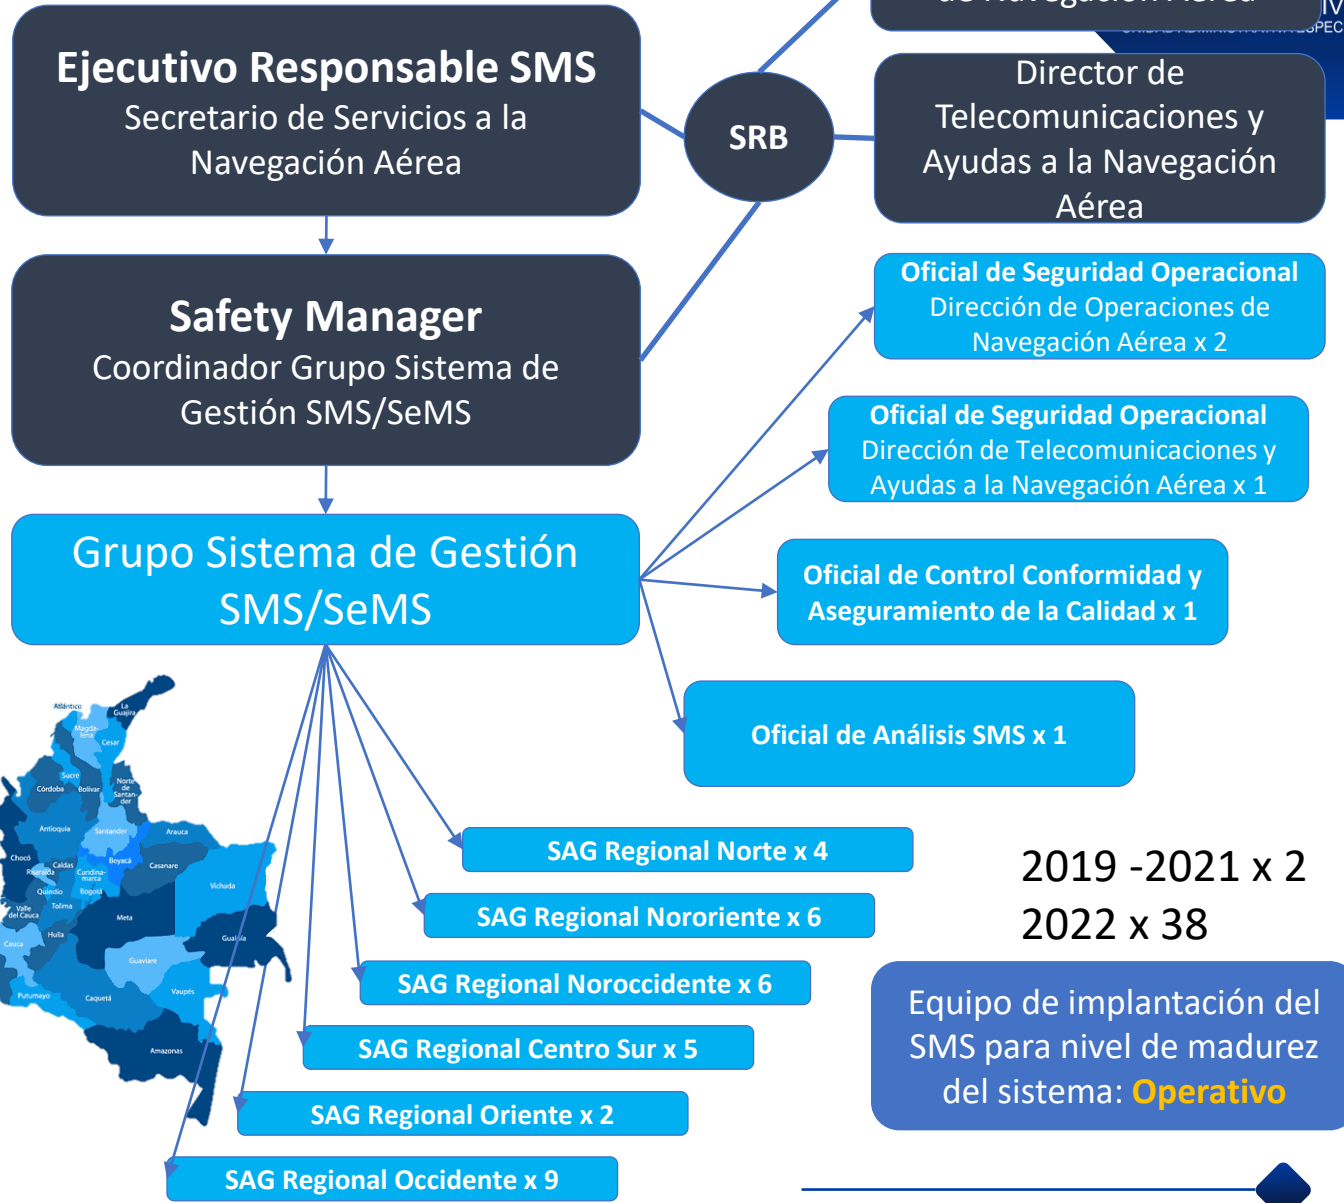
de Navegación Aérea

Ejecutivo Responsable SMS
Secretario de Servicios a la Navegación Aérea

SRB

Director de Telecomunicaciones y Ayudas a la Navegación Aérea

Safety Manager
Coordinador Grupo Sistema de Gestión SMS/SeMS

Oficial de Seguridad Operacional
Dirección de Operaciones de Navegación Aérea x 2

Oficial de Seguridad Operacional
Dirección de Telecomunicaciones y Ayudas a la Navegación Aérea x 1

Grupo Sistema de Gestión SMS/SeMS

Oficial de Control Conformidad y Aseguramiento de la Calidad x 1

Oficial de Análisis SMS x 1

Atlántico La Guajira Magdalena Cesar Sucre Córdoba Bolívar Norte de Santander Antioquia Santander Arauca Chocó Caldas Risaralda Boyacá Casanare Cundinamarca Quindío Bogotá Tolima Valle del Cauca Vichada Meta Huila Cauca Guainía Guaviare Putumayo Caquetá Vaupés Amazonas

SAG Regional Norte x 4
SAG Regional Nororiente x 6
SAG Regional Noroccidente x 6
SAG Regional Centro Sur x 5
SAG Regional Oriente x 2
SAG Regional Occidente x 9

2019 -2021 x 2
2022 x 38

Equipo de implantación del SMS para nivel de madurez del sistema: Operativo